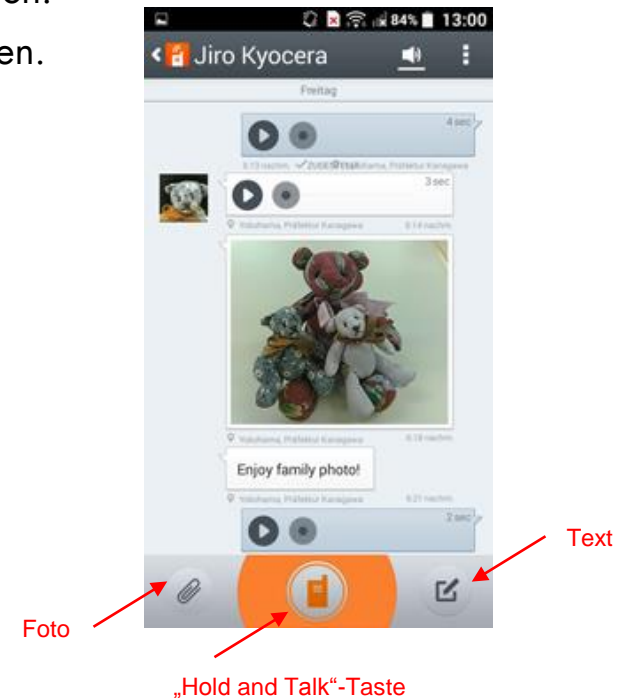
en.

en.

84% 13:00

Jiro Kyocera

Freitag

4 sec

8:13 nachm. ✓ZUGESTELLT Yokohama, Präfektur Kanagawa

3 sec

Yokohama, Präfektur Kanagawa 8:14 nachm.

Yokohama, Präfektur Kanagawa 8:18 nachm.

Enjoy family photo!

Yokohama, Präfektur Kanagawa 8:21 nachm.

2 sec

Text

Foto

„Hold and Talk“-Taste